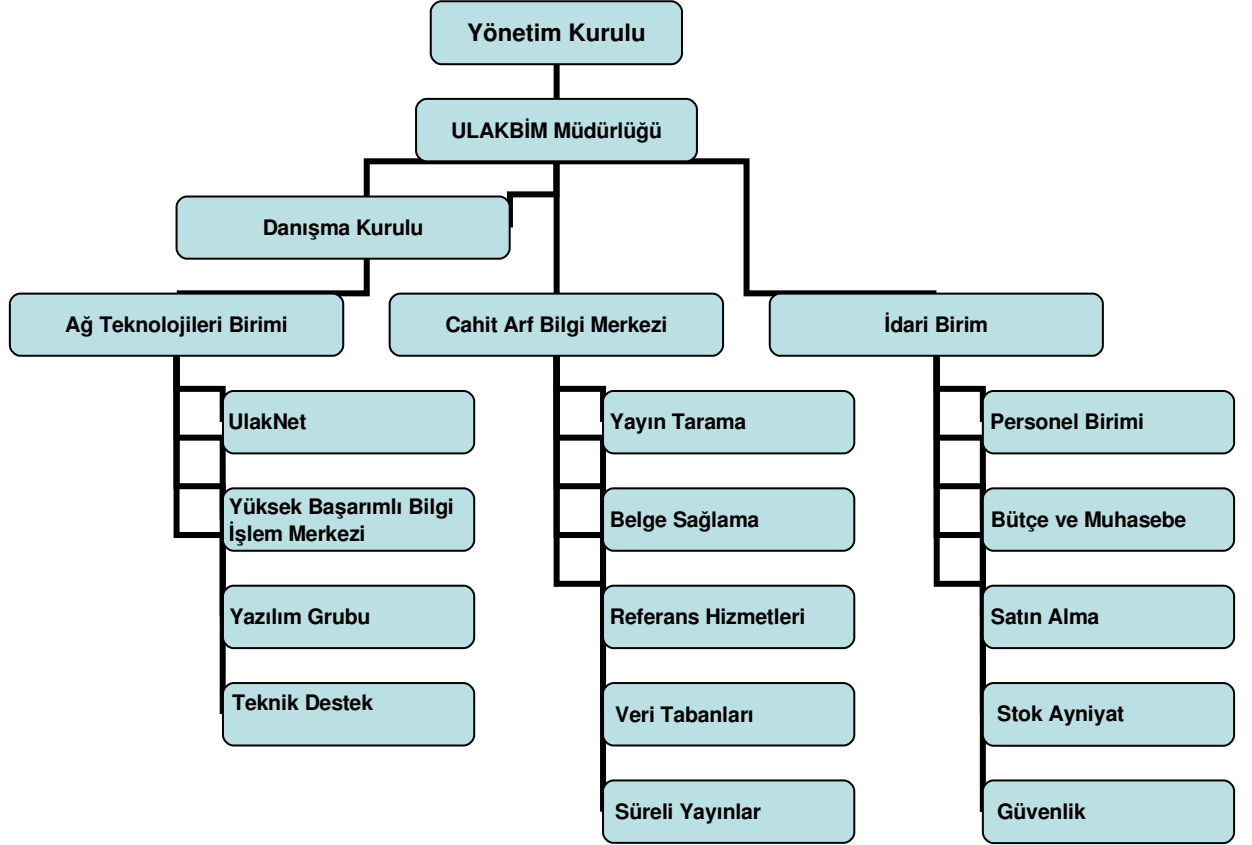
Yönetim Kurulu

ULAKBİM Müdürlüğü

Danışma Kurulu

Ağ Teknolojileri Birimi

UlakNet

Yüksek Başarımlı Bilgi İşlem Merkezi

Yazılım Grubu

Teknik Destek

Cahit Arf Bilgi Merkezi

Yayın Tarama

Belge Sağlama

Referans Hizmetleri

Veri Tabanları

Süreli Yayınlar

İdari Birim

Personel Birimi

Bütçe ve Muhasebe

Satın Alma

Stok Ayniyat

Güvenlik